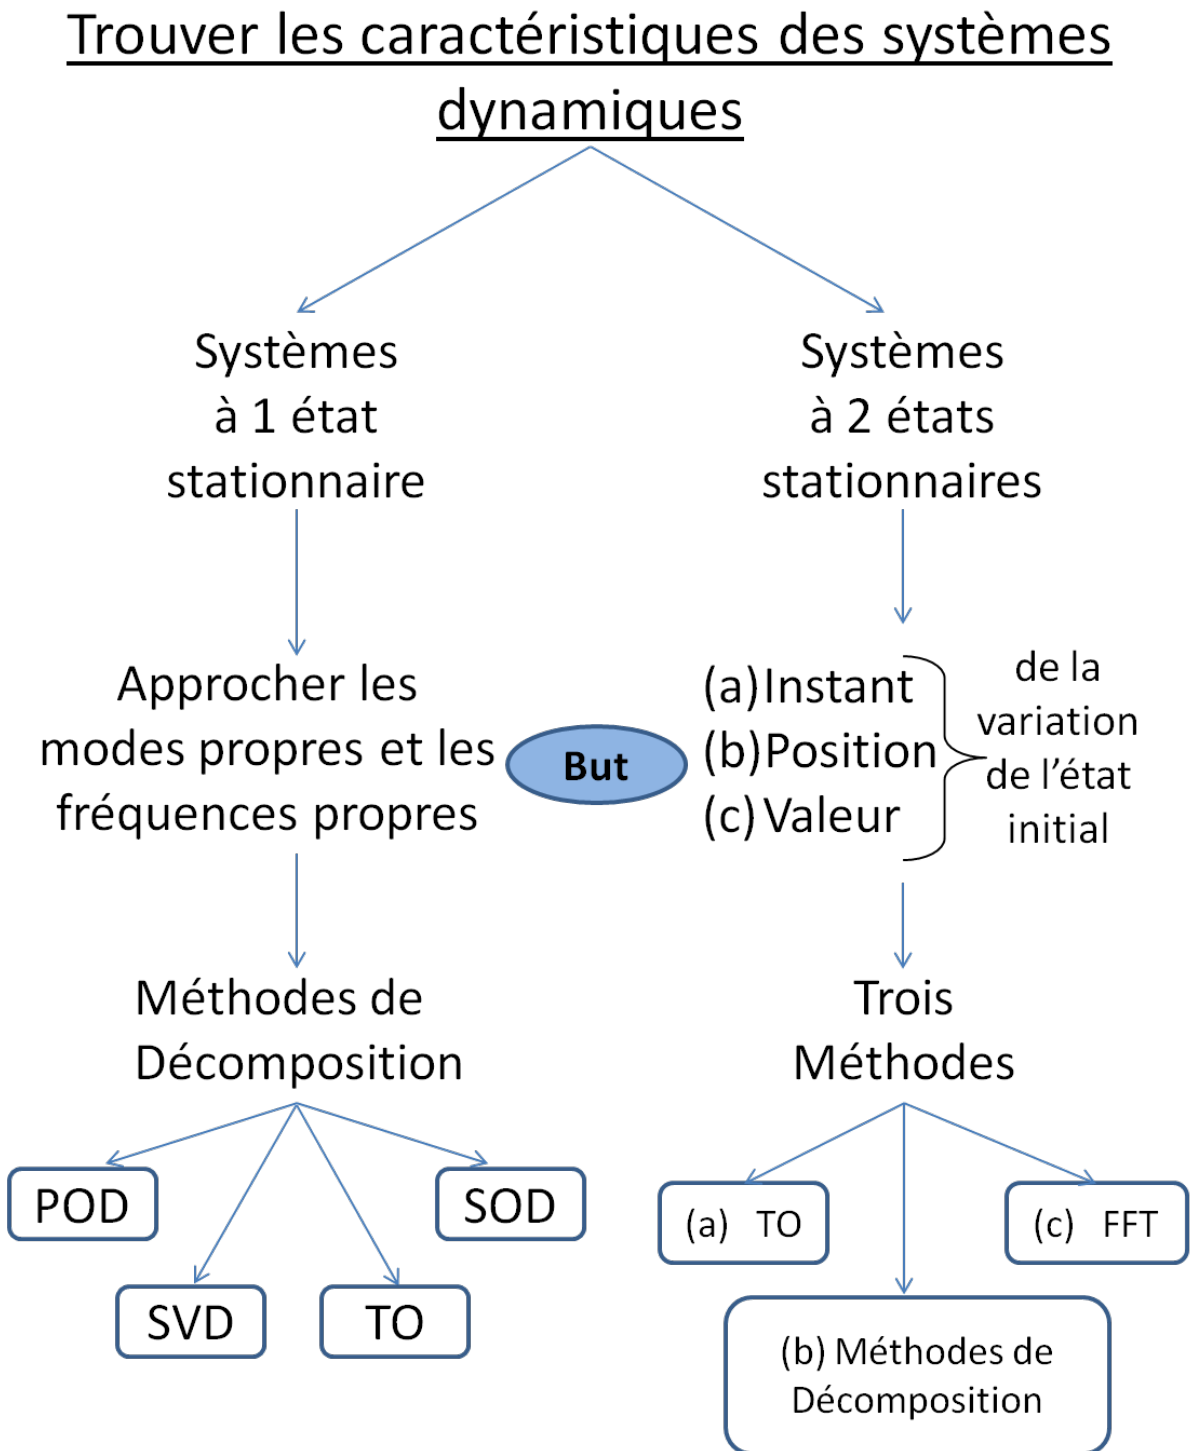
Trouver les caractéristiques des systèmes dynamiques

Systèmes à 1 état stationnaire

Systèmes à 2 états stationnaires

Approcher les modes propres et les fréquences propres

But

(a) Instant
(b) Position
(c) Valeur

de la variation de l'état initial

Méthodes de Décomposition

Trois Méthodes

POD

SOD

SVD

TO

(a) TO

(c) FFT

(b) Méthodes de Décomposition